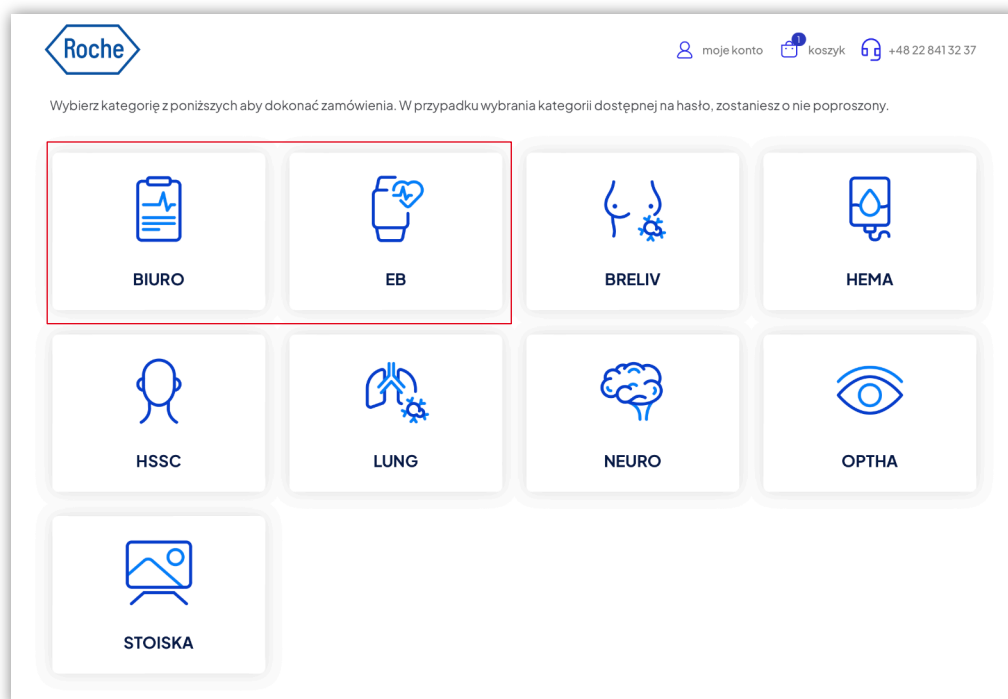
Roche

moje konto 1 koszyk +48 22 841 32 37

Wybierz kategorię z poniższych aby dokonać zamówienia. W przypadku wybrania kategorii dostępnej na hasło, zostaniesz o nie poproszony.

BIURO

EB

BRELIV

HEMA

HSSC

LUNG

NEURO

OPTHA

STOISKA